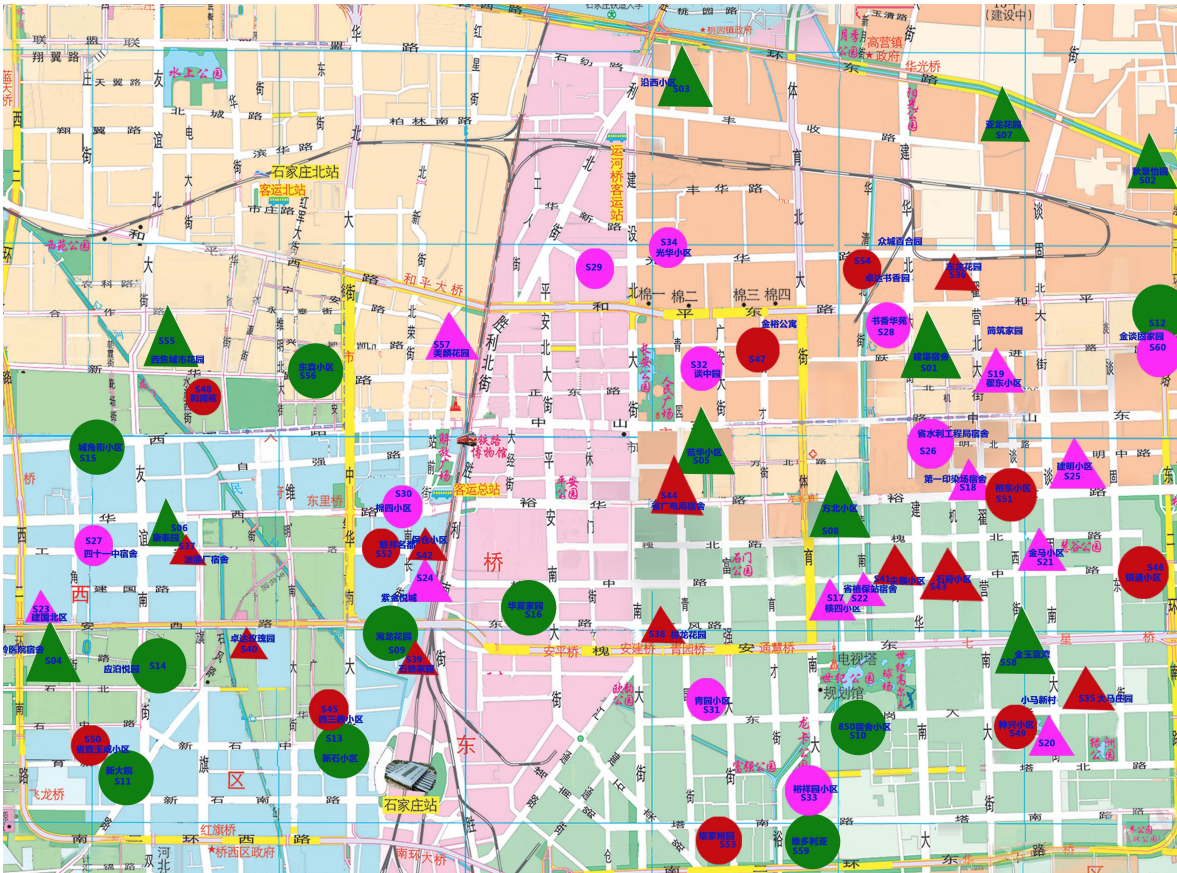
石家庄北站
客运北站
运河桥客运站
客运总站
石家庄站
水上公园
和平大桥
东里桥
安平桥
安建桥
青园桥
通慧桥
红旗桥
飞龙桥
南环大桥
华光桥
高营镇政府
桥西区政府
电视塔
规划馆
铁路博物馆
桥
东
区
西
S03 泊西小区
S07 建设花园
S02 东华佳园
S34 光华小区
S29
S54 盛达书香园
S36 东华花园
S12 金谈固家园
S60
S55 西苑城市花园
S56 东三小区
S57 美丽花园
S47 金裕公寓
S28 书香华苑
S01 精英嘉园
S19 翟东小区
S32 谈中园
S48 和美园
S15 城角街小区
S05 信华小区
S26 省水利工程局宿舍
S18 第一印染厂宿舍
S51 裕东小区
S25 建明小区
S30 槐西小区
S44 省广电局宿舍
S08 方北小区
S27 四十一中宿舍
S06 康居园
S37 油漆厂宿舍
S52 联邦名都
S42 平安小区
S24 紫金悦城
S21 金马小区
S46 银源小区
S17 槐西小区
S22 省植保站宿舍
S41 石油小区
S43 石家庄小区
S23 建国北区
S16 华夏家园
S38 翠龙花园
S04
S14 应治悦园
S40 卓达玫瑰园
S09 瑞龙花园
S35 东胜紫御
S58 金玉湾
S31 青园小区
小马新村
S45 西三教小区
S13 新石小区
S10 850宿舍小区
S49 神兴小区
S20
S39 大马庄园
S50 省直宿舍小区
S11 新大院
S33 裕祥园小区
S53 顺美时园
S59 桂多利亚